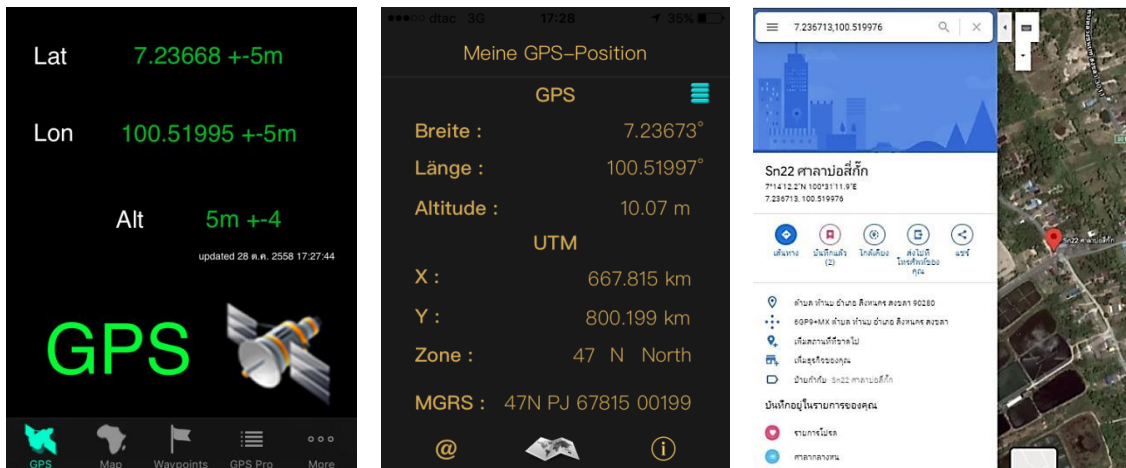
Lat 7.23668 +-5m

Lon 100.51995 +-5m

Alt 5m +-4

updated 28 ต.ค. 2558 17:27:44

GPS

GPS Map Waypoints GPS Pro More

●●●○○ dtac 3G 17:28 35%

Meine GPS-Position

GPS

Breite : 7.23673°

Länge : 100.51997°

Altitude : 10.07 m

UTM

X : 667.815 km

Y : 800.199 km

Zone : 47 N North

MGRS : 47N PJ 67815 00199

@

i

7.236713,100.519976

Sn22 ศาลาบ่อสี่กั๊ก

7°14'12.2"N 100°31'11.9"E

7.236713, 100.519976

เส้นทาง บันทึกแล้ว (2) ใกล้เคียง ส่งไปที่โทรศัพท์ของคุณ แชร์

ตำบล ท่าหิน อำเภอ สิงหนคร สงขลา 90280

6GP9+MX ตำบล ท่าหิน อำเภอ สิงหนคร สงขลา

เพิ่มสถานที่ที่ขาดไป

เพิ่มธุรกิจของคุณ

ป้ายกำกับ Sn22 ศาลาบ่อสี่กั๊ก

บันทึกอยู่ในรายการของคุณ

รายการโปรด

ศาลากลางทน

Sn22 ศาลาบ่อสี่กั๊ก